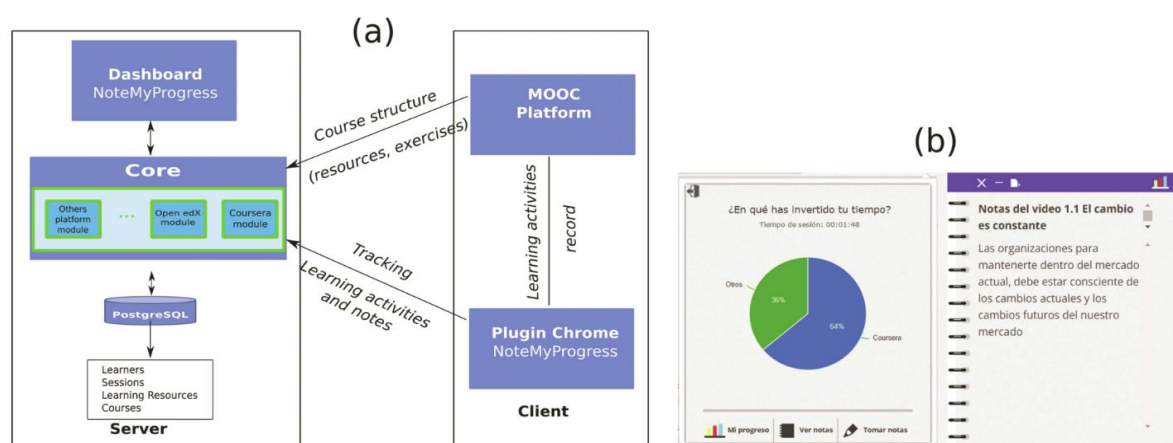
(a)

Dashboard
NoteMyProgress

Core

Others platform module

...

Open edX module

Coursera module

PostgreSQL

Learners
Sessions
Learning Resources
Courses

Server

Course structure
(resources, exercises)

Tracking
Learning activities and notes

MOOC Platform

Learning activities

record

Plugin Chrome
NoteMyProgress

Client

(b)

¿En qué has invertido tu tiempo?
Tiempo de sesión: 00:01:48

Otros
36%
64%
Coursera

Mi progreso
Ver notas
Tomar notas

Notas del video 1.1 El cambio es constante

Las organizaciones para mantenerte dentro del mercado actual, debe estar consciente de los cambios actuales y los cambios futuros del nuestro mercado